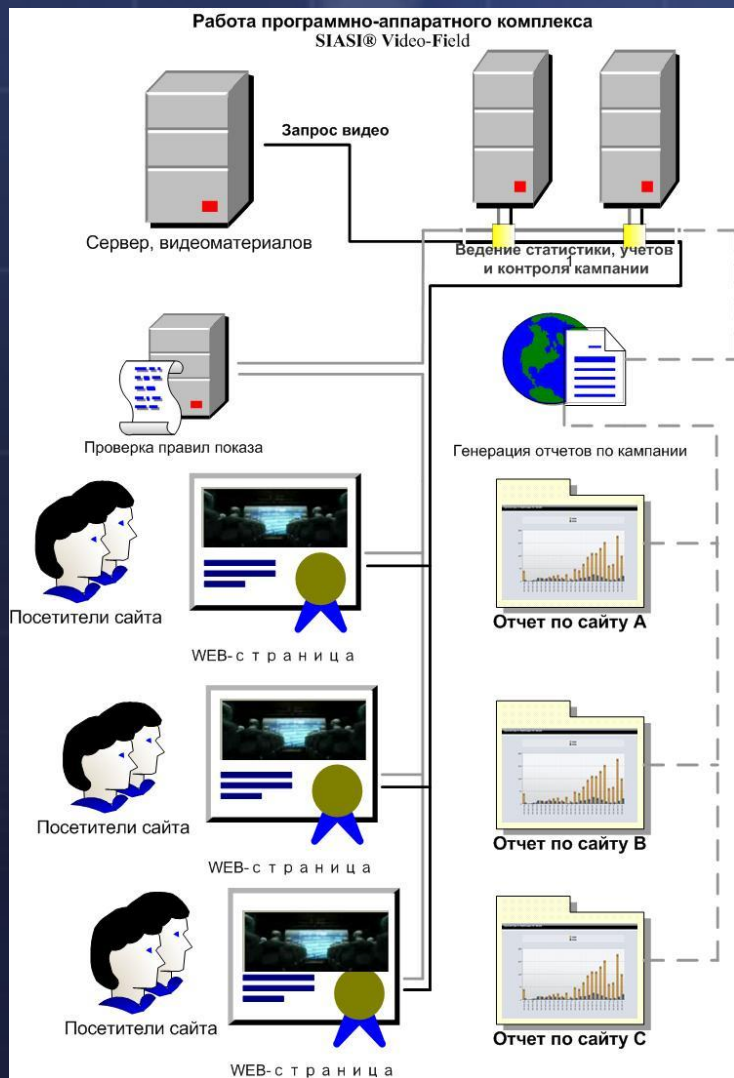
Работа программно-аппаратного комплекса
SIASI® Video-Field

Запрос видео

Сервер, видеоматериалов

Ведение статистики, учетов и контроля кампании

Проверка правил показа

Генерация отчетов по кампании

Посетители сайта

WEB-страница

Отчет по сайту А

Посетители сайта

WEB-страница

Отчет по сайту В

Посетители сайта

WEB-страница

Отчет по сайту С